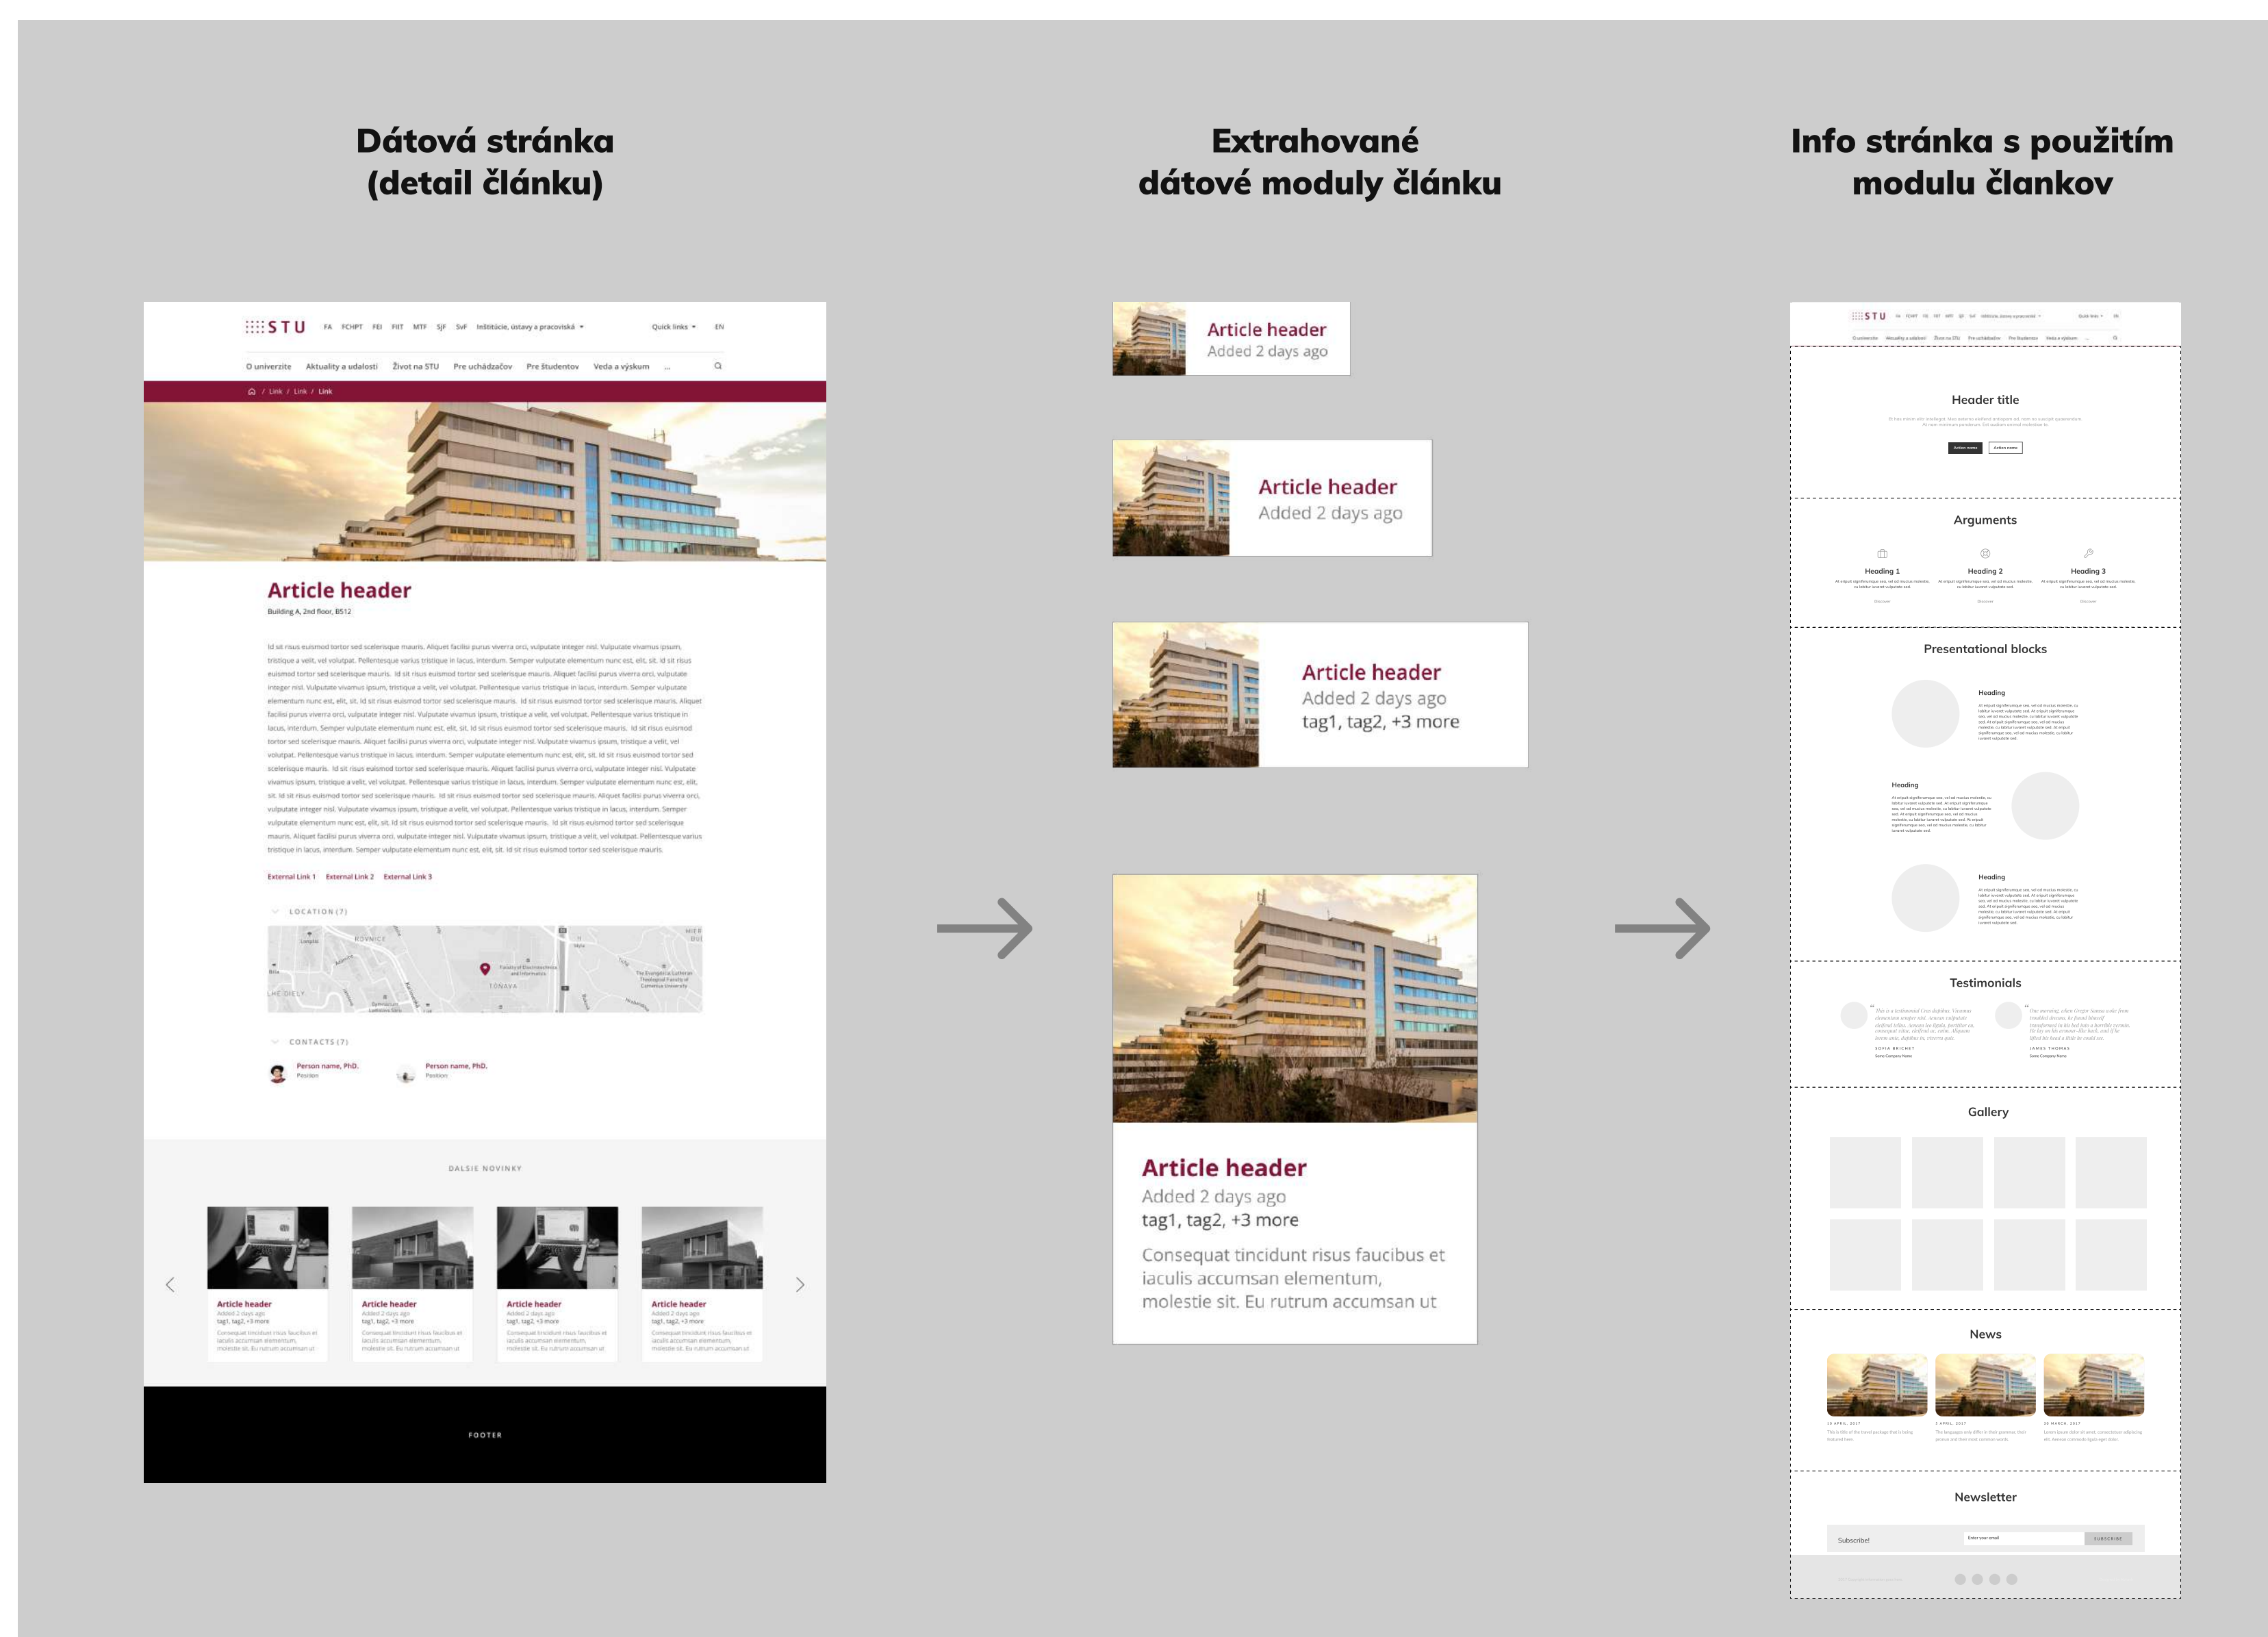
Dátová stránka
(detail článku)

Extrahované
dátové moduly článku

Info stránka s použitím
modulu člankov

STU FA FCHPT FEI FIIT MTF SjF SvF Inštitúcie, ústavy a pracoviská Quick links EN

O univerzite Aktuality a udalosti Život na STU Pre uchádzačov Pre študentov Veda a výskum ...

/ Link / Link / Link

Article header

Building A, 2nd floor, B512

Id sit risus euismod tortor sed scelerisque mauris. Aliquet facilisi purus viverra orci, vulputate integer nisl. Vulputate vivamus ipsum, tristique a velit, vel volutpat. Pellentesque varius tristique in lacus, interdum. Semper vulputate elementum nunc est, elit, sit. Id sit risus euismod tortor sed scelerisque mauris. Id sit risus euismod tortor sed scelerisque mauris. Aliquet facilisi purus viverra orci, vulputate integer nisl. Vulputate vivamus ipsum, tristique a velit, vel volutpat. Pellentesque varius tristique in lacus, interdum. Semper vulputate elementum nunc est, elit, sit. Id sit risus euismod tortor sed scelerisque mauris. Id sit risus euismod tortor sed scelerisque mauris. Aliquet facilisi purus viverra orci, vulputate integer nisl. Vulputate vivamus ipsum, tristique a velit, vel volutpat. Pellentesque varius tristique in lacus, interdum. Semper vulputate elementum nunc est, elit, sit. Id sit risus euismod tortor sed scelerisque mauris. Id sit risus euismod tortor sed scelerisque mauris. Aliquet facilisi purus viverra orci, vulputate integer nisl. Vulputate vivamus ipsum, tristique a velit, vel volutpat. Pellentesque varius tristique in lacus, interdum. Semper vulputate elementum nunc est, elit, sit. Id sit risus euismod tortor sed scelerisque mauris. Aliquet facilisi purus viverra orci, vulputate integer nisl. Vulputate vivamus ipsum, tristique a velit, vel volutpat. Pellentesque varius tristique in lacus, interdum. Semper vulputate elementum nunc est, elit, sit. Id sit risus euismod tortor sed scelerisque mauris. Id sit risus euismod tortor sed scelerisque mauris. Aliquet facilisi purus viverra orci, vulputate integer nisl. Vulputate vivamus ipsum, tristique a velit, vel volutpat. Pellentesque varius tristique in lacus, interdum. Semper vulputate elementum nunc est, elit, sit. Id sit risus euismod tortor sed scelerisque mauris. Id sit risus euismod tortor sed scelerisque mauris. Aliquet facilisi purus viverra orci, vulputate integer nisl. Vulputate vivamus ipsum, tristique a velit, vel volutpat. Pellentesque varius tristique in lacus, interdum. Semper vulputate elementum nunc est, elit, sit. Id sit risus euismod tortor sed scelerisque mauris.

External Link 1 External Link 2 External Link 3

LOCATION (?)

CONTACTS (?)

Person name, PhD.
Position

Person name, PhD.
Position

DALSIE NOVINKY

Article header
Added 2 days ago
tag1, tag2, +3 more
Consequat tincidunt risus faucibus et iaculis accumsan elementum, molestie sit. Eu rutrum accumsan ut

Article header
Added 2 days ago
tag1, tag2, +3 more
Consequat tincidunt risus faucibus et iaculis accumsan elementum, molestie sit. Eu rutrum accumsan ut

Article header
Added 2 days ago
tag1, tag2, +3 more
Consequat tincidunt risus faucibus et iaculis accumsan elementum, molestie sit. Eu rutrum accumsan ut

Article header
Added 2 days ago
tag1, tag2, +3 more
Consequat tincidunt risus faucibus et iaculis accumsan elementum, molestie sit. Eu rutrum accumsan ut

FOOTER

Article header
Added 2 days ago

Article header
Added 2 days ago

Article header
Added 2 days ago
tag1, tag2, +3 more

Article header
Added 2 days ago
tag1, tag2, +3 more
Consequat tincidunt risus faucibus et iaculis accumsan elementum, molestie sit. Eu rutrum accumsan ut

Header title

Arguments

Heading 1 Heading 2 Heading 3

Presentational blocks

Heading

Heading

Heading

Testimonials

Gallery

News

Newsletter

Subscribe!